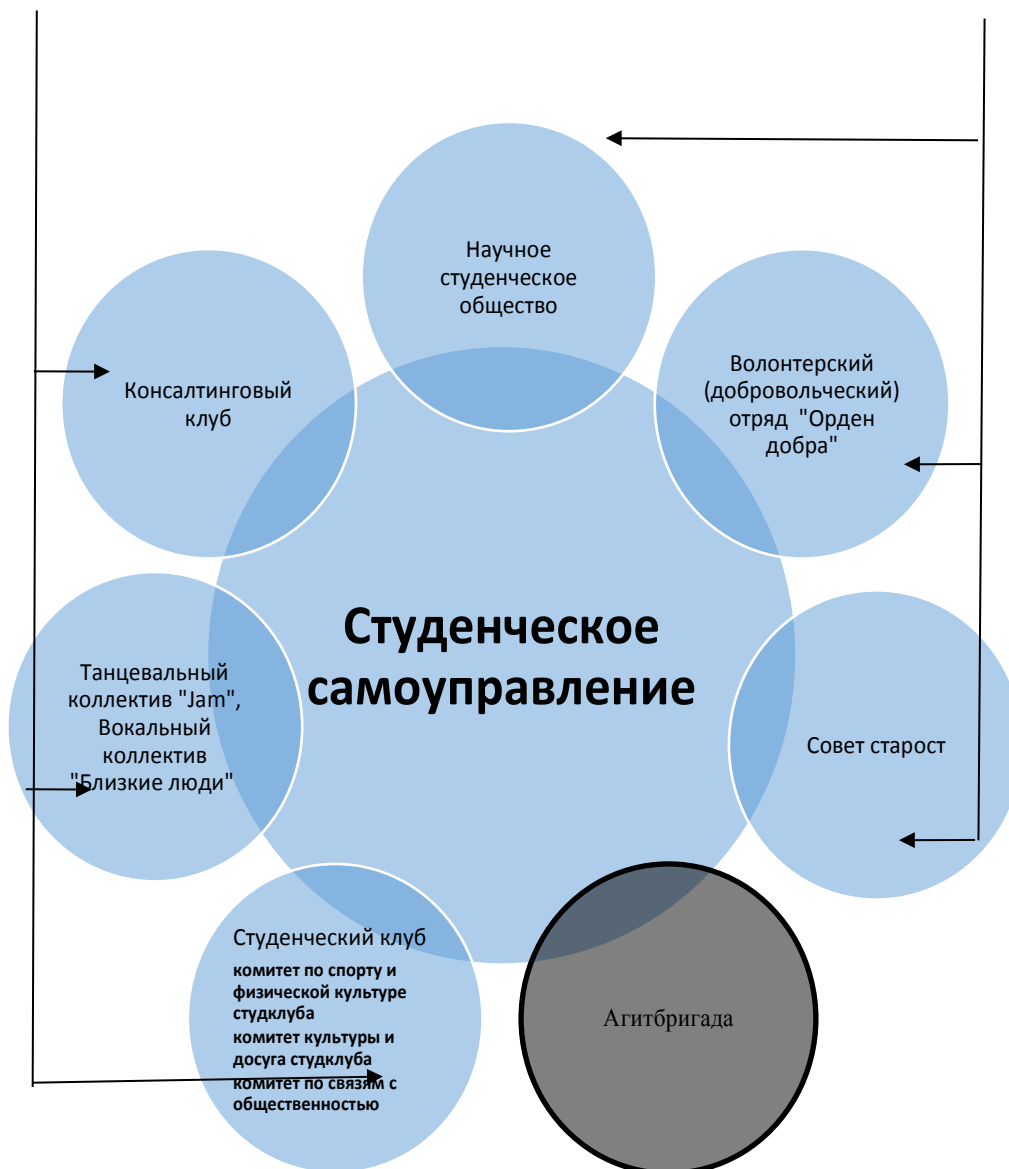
Научное студенческое общество

Консалтинговый клуб

Волонтерский (добровольческий) отряд "Орден добра"

Студенческое самоуправление

Танцевальный коллектив "Jam", Вокальный коллектив "Близкие люди"

Совет старост

Студенческий клуб
комитет по спорту и физической культуре студклуба
комитет культуры и досуга студклуба
комитет по связям с общественностью

Агитбригада